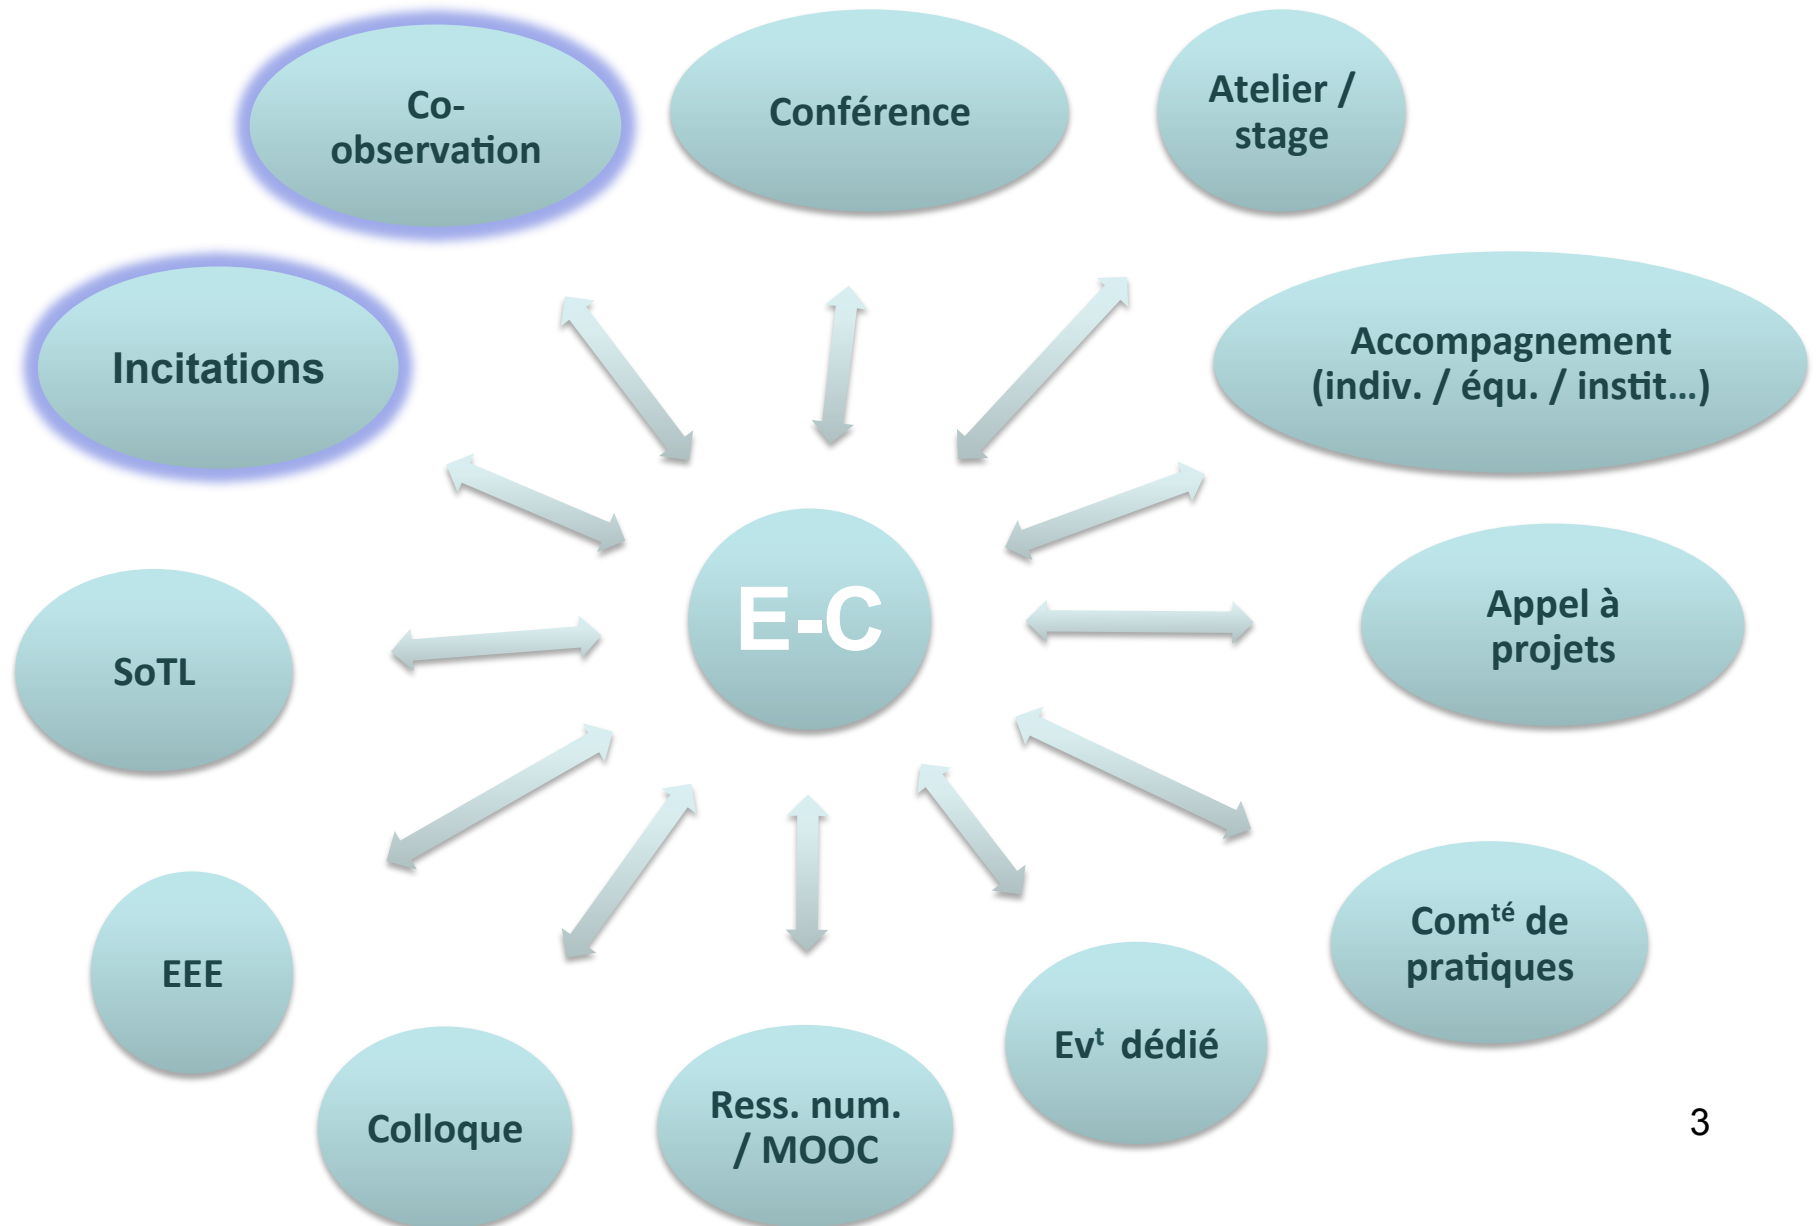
Co-observation

Conférence

Atelier / stage

Incitations

Accompagnement (indiv. / équ. / instit…)

E-C

SoTL

Appel à projets

EEE

Com$^{té}$ de pratiques

Colloque

Ress. num. / MOOC

Ev$^{t}$ dédié

3